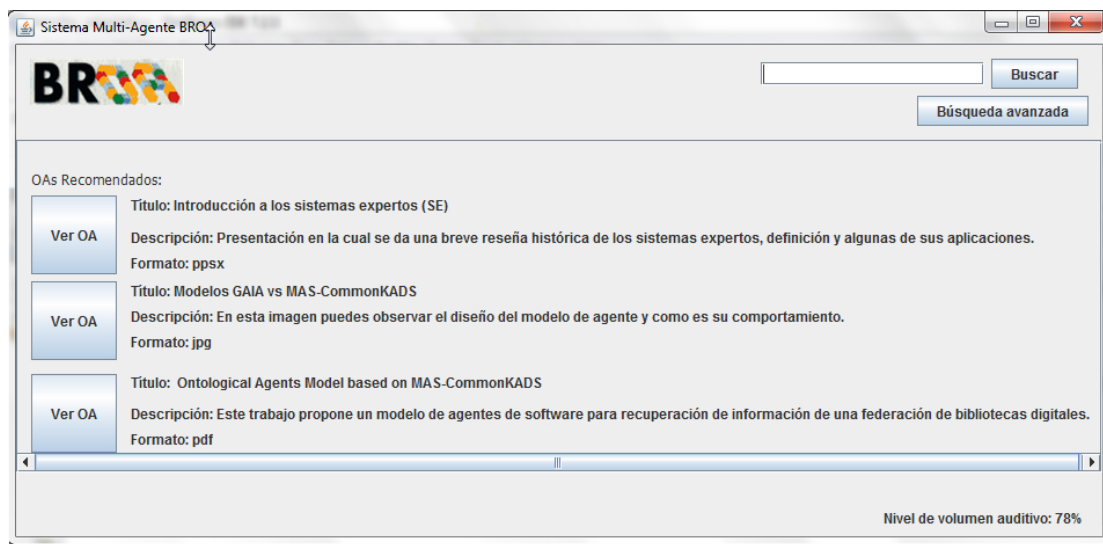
Sistema Multi-Agente BROA

BROA

Buscar

Búsqueda avanzada

OAs Recomendados:

Ver OA

Título: Introducción a los sistemas expertos (SE)

Descripción: Presentación en la cual se da una breve reseña histórica de los sistemas expertos, definición y algunas de sus aplicaciones.

Formato: ppsx

Ver OA

Título: Modelos GAIA vs MAS-CommonKADS

Descripción: En esta imagen puedes observar el diseño del modelo de agente y como es su comportamiento.

Formato: jpg

Ver OA

Título: Ontological Agents Model based on MAS-CommonKADS

Descripción: Este trabajo propone un modelo de agentes de software para recuperación de información de una federación de bibliotecas digitales.

Formato: pdf

Nivel de volumen auditivo: 78%